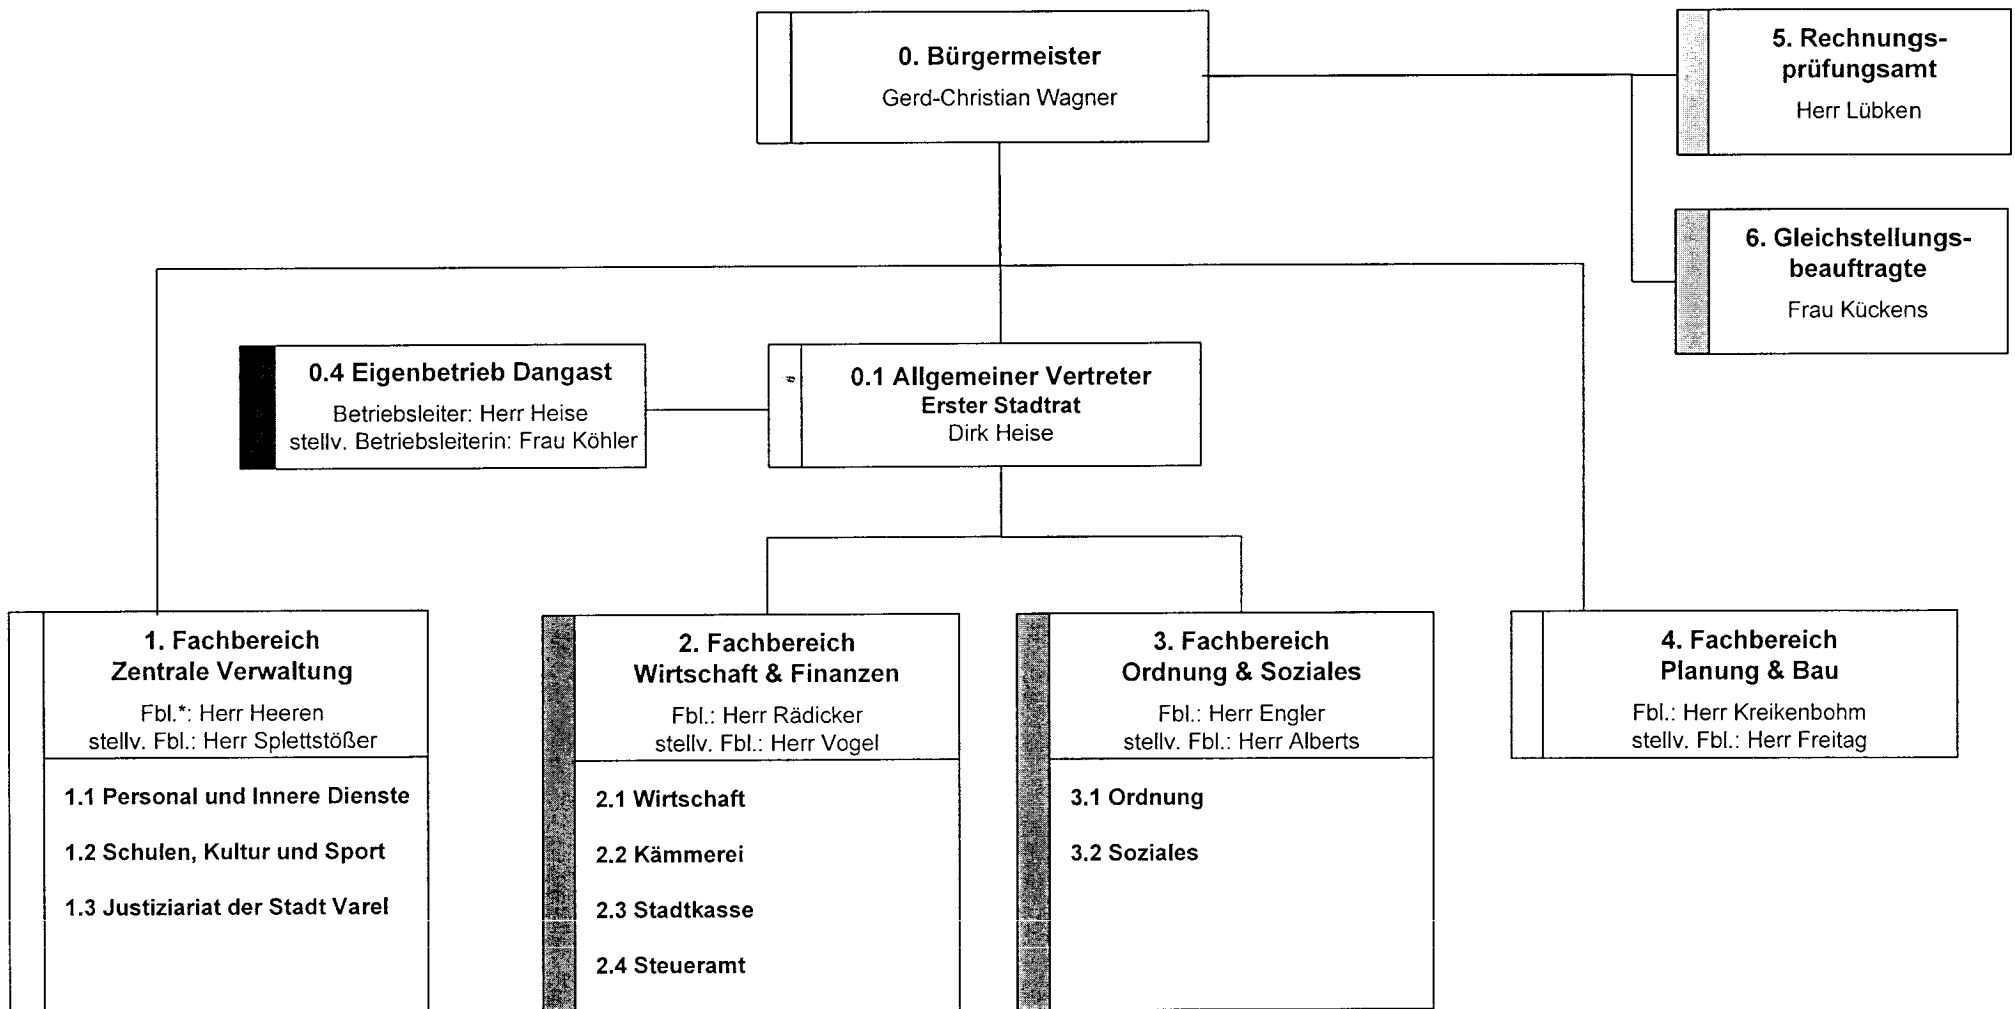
0. Bürgermeister
Gerd-Christian Wagner

5. Rechnungsprüfungsamt
Herr Lübken

6. Gleichstellungsbeauftragte
Frau Kückens

0.4 Eigenbetrieb Dangast
Betriebsleiter: Herr Heise
stellv. Betriebsleiterin: Frau Köhler

0.1 Allgemeiner Vertreter
Erster Stadtrat
Dirk Heise

1. Fachbereich
Zentrale Verwaltung
Fbl.*: Herr Heeren
stellv. Fbl.: Herr Splettstößer

1.1 Personal und Innere Dienste
1.2 Schulen, Kultur und Sport
1.3 Justiziariat der Stadt Varel

2. Fachbereich
Wirtschaft & Finanzen
Fbl.: Herr Rädicker
stellv. Fbl.: Herr Vogel

2.1 Wirtschaft
2.2 Kämmerei
2.3 Stadtkasse
2.4 Steueramt

3. Fachbereich
Ordnung & Soziales
Fbl.: Herr Engler
stellv. Fbl.: Herr Alberts

3.1 Ordnung
3.2 Soziales

4. Fachbereich
Planung & Bau
Fbl.: Herr Kreikenbohm
stellv. Fbl.: Herr Freitag